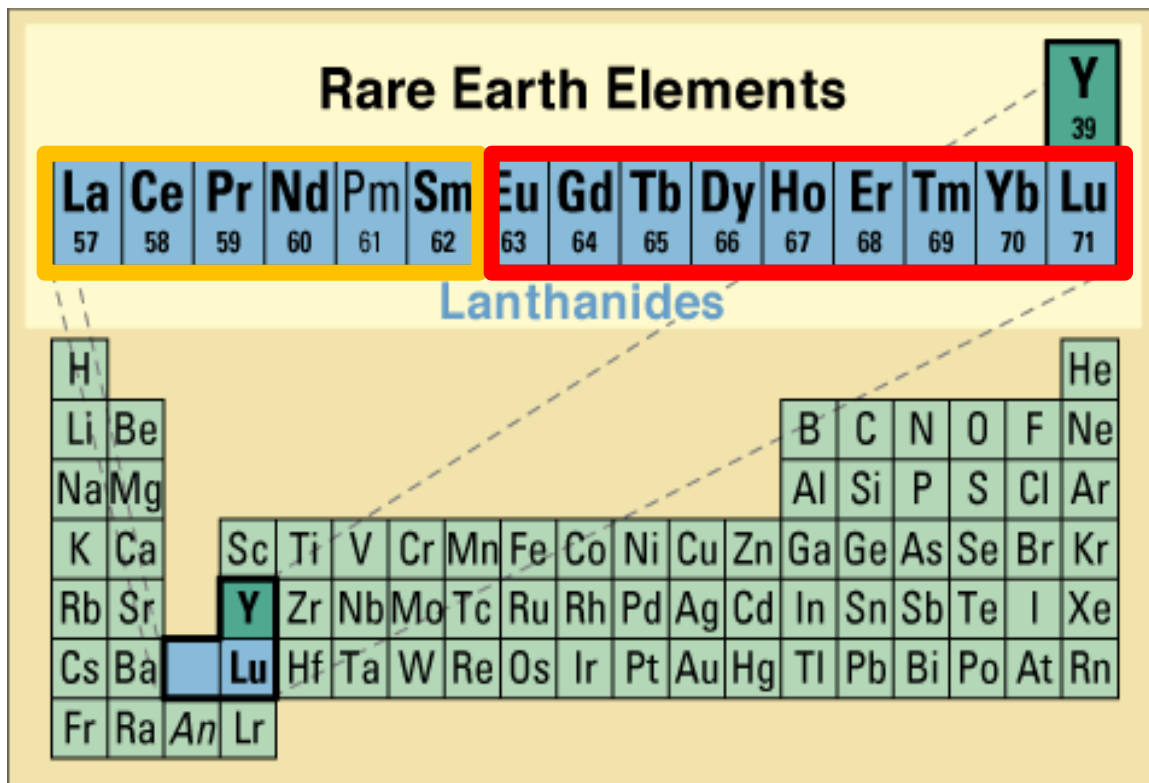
Rare Earth Elements

Y
39

| La | Ce | Pr | Nd | Pm | Sm | Eu | Gd | Tb | Dy | Ho | Er | Tm | Yb | Lu |
|---|---|---|---|---|---|---|---|---|---|---|---|---|---|---|
| 57 | 58 | 59 | 60 | 61 | 62 | 63 | 64 | 65 | 66 | 67 | 68 | 69 | 70 | 71 |

Lanthanides

| H | | | | | | | | | | | | | | | | | He |
|---|---|---|---|---|---|---|---|---|---|---|---|---|---|---|---|---|---|
| Li | Be | | | | | | | | | | | B | C | N | O | F | Ne |
| Na | Mg | | | | | | | | | | | Al | Si | P | S | Cl | Ar |
| K | Ca | | Sc | Ti | V | Cr | Mn | Fe | Co | Ni | Cu | Zn | Ga | Ge | As | Se | Br | Kr |
| Rb | Sr | | Y | Zr | Nb | Mo | Tc | Ru | Rh | Pd | Ag | Cd | In | Sn | Sb | Te | I | Xe |
| Cs | Ba | | Lu | Hf | Ta | W | Re | Os | Ir | Pt | Au | Hg | Tl | Pb | Bi | Po | At | Rn |
| Fr | Ra | An | Lr | | | | | | | | | | | | | | |